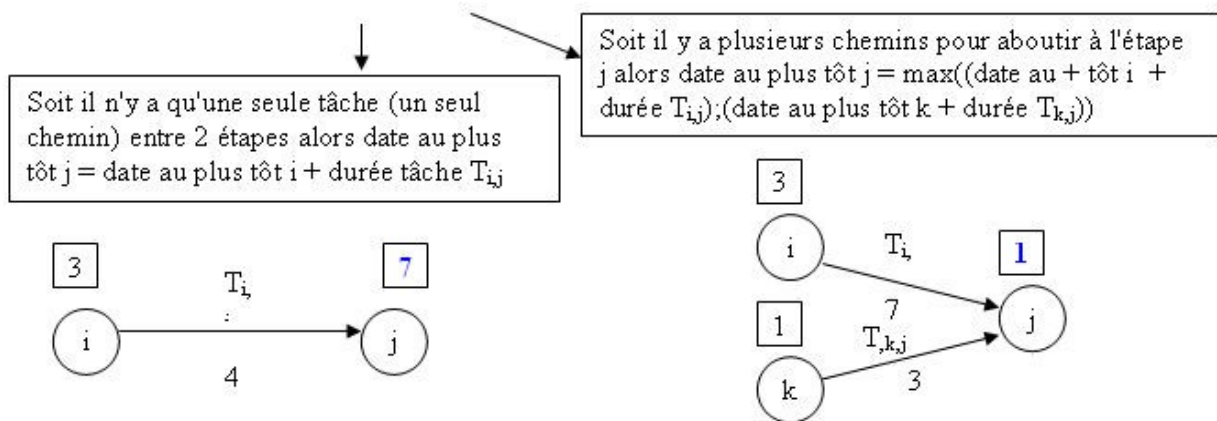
Soit il n'y a qu'une seule tâche (un seul chemin) entre 2 étapes alors date au plus tôt j = date au plus tôt i + durée tâche $T_{i,j}$

Soit il y a plusieurs chemins pour aboutir à l'étape j alors date au plus tôt j = max((date au + tôt i + durée $T_{i,j}$);(date au plus tôt k + durée $T_{k,j}$))

3

i

$T_{i,}$

:

4

7

j

3

i

$T_{i,}$

7

1

j

1

k

$T_{,k,j}$

3